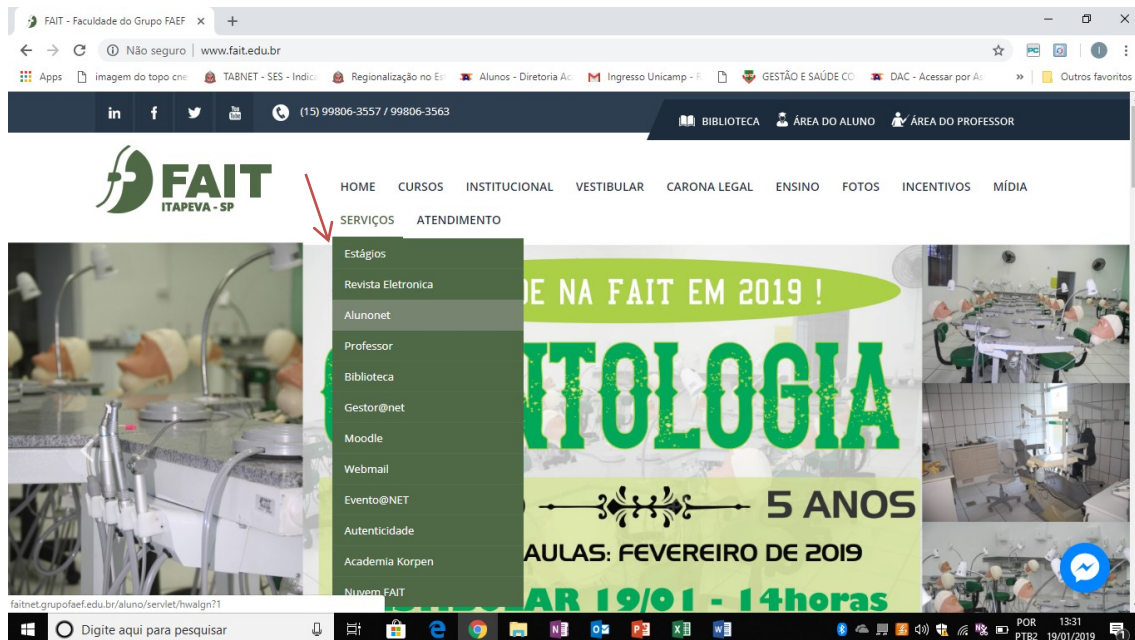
FAIT - Faculdade do Grupo FAEF ×  +

Não seguro | www.fait.edu.br

Apps  imagem do topo cne  TABNET - SES - Indica  Regionalização no Es  Alunos - Diretoria Ac  Ingresso Unicamp - F  GESTÃO E SAÚDE CO  DAC - Acessar por As  »  Outros favoritos

(15) 99806-3557 / 99806-3563

BIBLIOTECA  ÁREA DO ALUNO  ÁREA DO PROFESSOR

FAIT
ITAPEVA - SP

HOME  CURSOS  INSTITUCIONAL  VESTIBULAR  CARONA LEGAL  ENSINO  FOTOS  INCENTIVOS  MÍDIA
SERVIÇOS  ATENDIMENTO

Estágios
Revista Eletronica
Alunonet
Professor
Biblioteca
Gestor@net
Moodle
Webmail
Evento@NET
Autenticidade
Academia Korpen
Nuvem FAIT

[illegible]E NA FAIT EM 2019 !
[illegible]NTOLOGIA
5 ANOS
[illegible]AULAS: FEVEREIRO DE 2019
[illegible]AR 19/01 - 14horas

faitnet.grupofaef.edu.br/aluno/servlet/hwalgn?1

Digite aqui para pesquisar

POR PTB2  13:31 19/01/2019